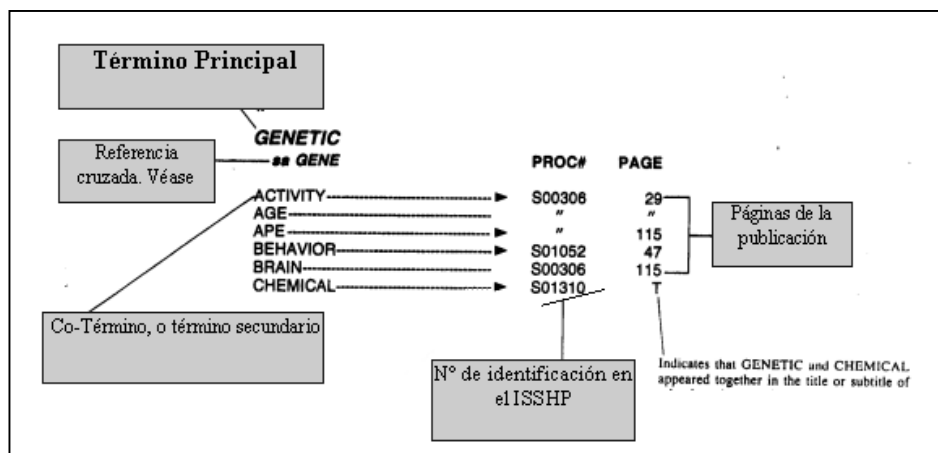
Término Principal

GENETIC
ss GENE

Referencia cruzada. Véase

| | PROC# | PAGE |
|---|---|---|
| ACTIVITY | S00306 | 29 |
| AGE | " | " |
| APE | " | 115 |
| BEHAVIOR | S01052 | 47 |
| BRAIN | S00306 | 115 |
| CHEMICAL | S01310 | T |

Páginas de la publicación

Co-Término, o término secundario

N° de identificación en el ISSHP

Indicates that GENETIC and CHEMICAL appeared together in the title or subtitle of